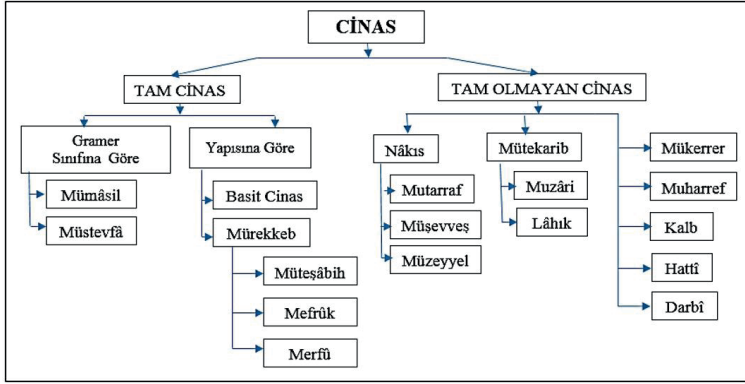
CİNAS

TAM CİNAS

TAM OLMAYAN CİNAS

Gramer Sınıfına Göre

Yapısına Göre

Mümâsil

Müstevfâ

Basit Cinas

Mürekkeb

Müteşâbih

Mefrûk

Merfû

Nâkıs

Mutarraf

Müşevveş

Müzeyyel

Mütekarib

Muzâri

Lâhık

Mükerrer

Muharref

Kalb

Hattî

Darbî